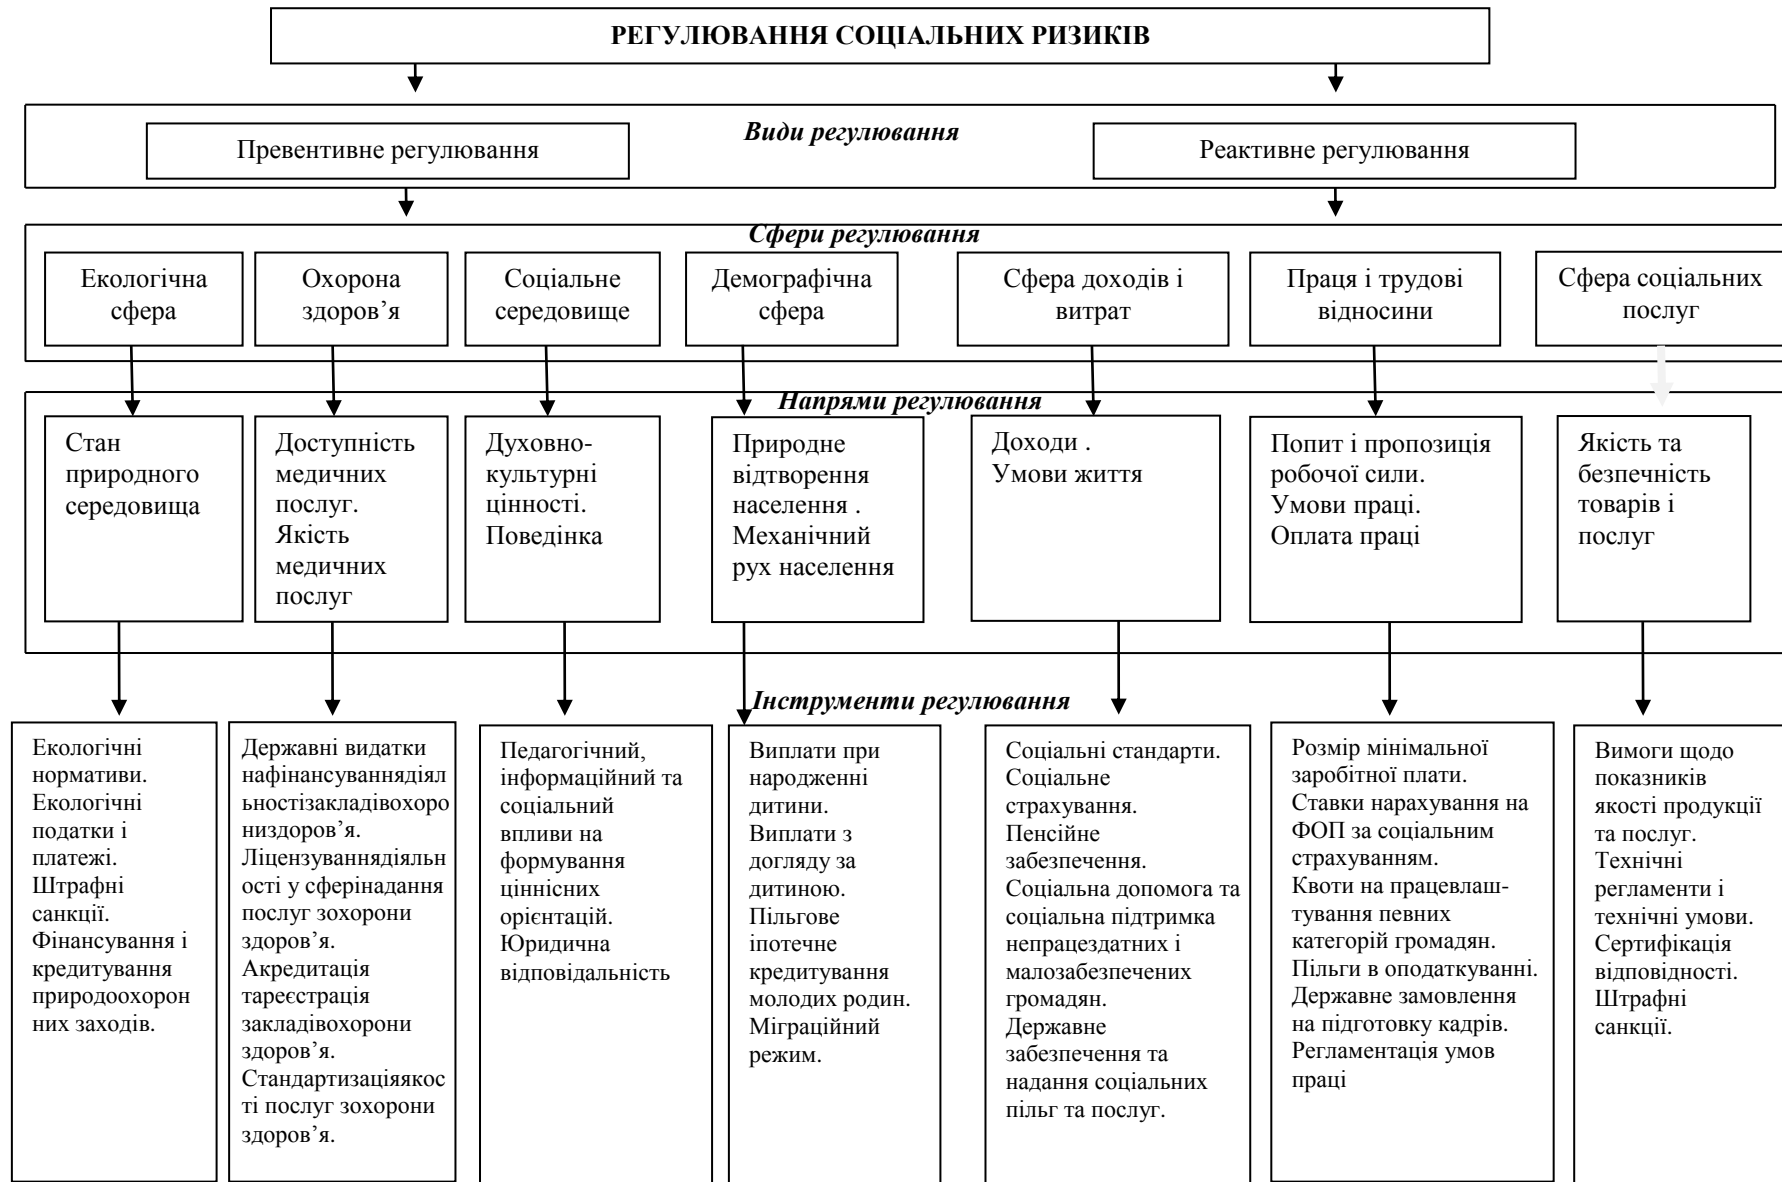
РЕГУЛЮВАННЯ СОЦІАЛЬНИХ РИЗИКІВ

Види регулювання

Превентивне регулювання

Реактивне регулювання

Сфери регулювання

Екологічна сфера

Охорона здоров’я

Соціальне середовище

Демографічна сфера

Сфера доходів і витрат

Праця і трудові відносини

Сфера соціальних послуг

Напрями регулювання

Стан природного середовища

Доступність медичних послуг. Якість медичних послуг

Духовно-культурні цінності. Поведінка

Природне відтворення населення . Механічний рух населення

Доходи . Умови життя

Попит і пропозиція робочої сили. Умови праці. Оплата праці

Якість та безпечність товарів і послуг

Інструменти регулювання

Екологічні нормативи. Екологічні податки і платежі. Штрафні санкції. Фінансування і кредитування природоохоронних заходів.

Державні видатки нафінансуваннядіяльностізакладівохоронииздоров’я. Ліцензуваннядіяльності у сферінадання послуг зохорони здоров’я. Акредитація тареєстрація закладівохорони здоров’я. Стандартизаціяякості послуг зохорони здоров’я.

Педагогічний, інформаційний та соціальний впливи на формування ціннісних орієнтацій. Юридична відповідальність

Виплати при народженні дитини. Виплати з догляду за дитиною. Пільгове іпотечне кредитування молодих родин. Міграційний режим.

Соціальні стандарти. Соціальне страхування. Пенсійне забезпечення. Соціальна допомога та соціальна підтримка непрацездатних і малозабезпечених громадян. Державне забезпечення та надання соціальних пільг та послуг.

Розмір мінімальної заробітної плати. Ставки нарахування на ФОП за соціальним страхуванням. Квоти на працевлаштування певних категорій громадян. Пільги в оподаткуванні. Державне замовлення на підготовку кадрів. Регламентація умов праці

Вимоги щодо показників якості продукції та послуг. Технічні регламенти і технічні умови. Сертифікація відповідності. Штрафні санкції.